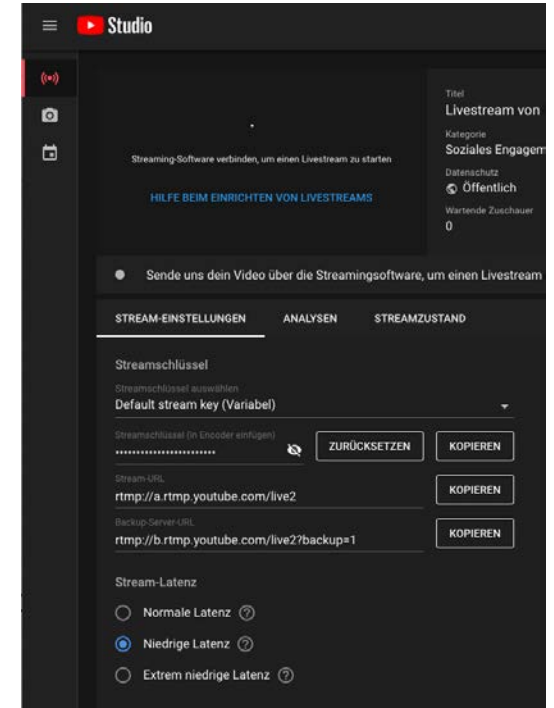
Studio

Streaming-Software verbinden, um einen Livestream zu starten

HILFE BEIM EINRICHTEN VON LIVESTREAMS

Titel
Livestream von

Kategorie
Soziales Engagem

Datenschutz
Öffentlich

Wartende Zuschauer
0

Sende uns dein Video über die Streamingsoftware, um einen Livestream

STREAM-EINSTELLUNGEN ANALYSEN STREAMZUSTAND

Streamschlüssel

Streamschlüssel auswählen
Default stream key (Variabel)

Streamschlüssel (in Encoder einfügen)
••••••••••••••••••••••••••

ZURÜCKSETZEN KOPIEREN

Stream-URL
rtmp://a.rtmp.youtube.com/live2

KOPIEREN

Backup-Server-URL
rtmp://b.rtmp.youtube.com/live2?backup=1

KOPIEREN

Stream-Latenz

Normale Latenz ?

Niedrige Latenz ?

Extrem niedrige Latenz ?